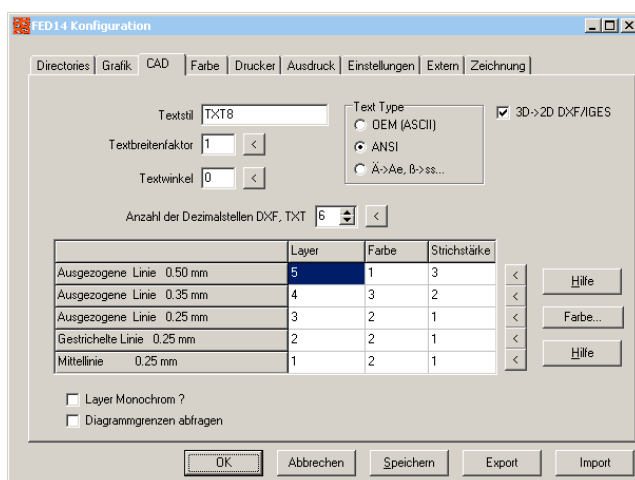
FED14 Konfiguration

Directories | Grafik | CAD | Farbe | Drucker | Ausdruck | Einstellungen | Extern | Zeichnung

Textstil TXT8

Textbreitenfaktor 1 <

Textwinkel 0 <

Text Type
OEM (ASCII)
ANSI
Ä->Ae, ß->ss...

3D->2D DXF/IGES

Anzahl der Dezimalstellen DXF, TXT 6 <

| | Layer | Farbe | Strichstärke |
|---|---|---|---|
| Ausgezogene Linie 0.50 mm | 5 | 1 | 3 |
| Ausgezogene Linie 0.35 mm | 4 | 3 | 2 |
| Ausgezogene Linie 0.25 mm | 3 | 2 | 1 |
| Gestrichelte Linie 0.25 mm | 2 | 2 | 1 |
| Mittellinie 0.25 mm | 1 | 2 | 1 |

<
<
<
<
<

Hilfe
Farbe...
Hilfe

Layer Monochrom ?
Diagrammgrenzen abfragen

OK | Abbrechen | Speichern | Export | Import